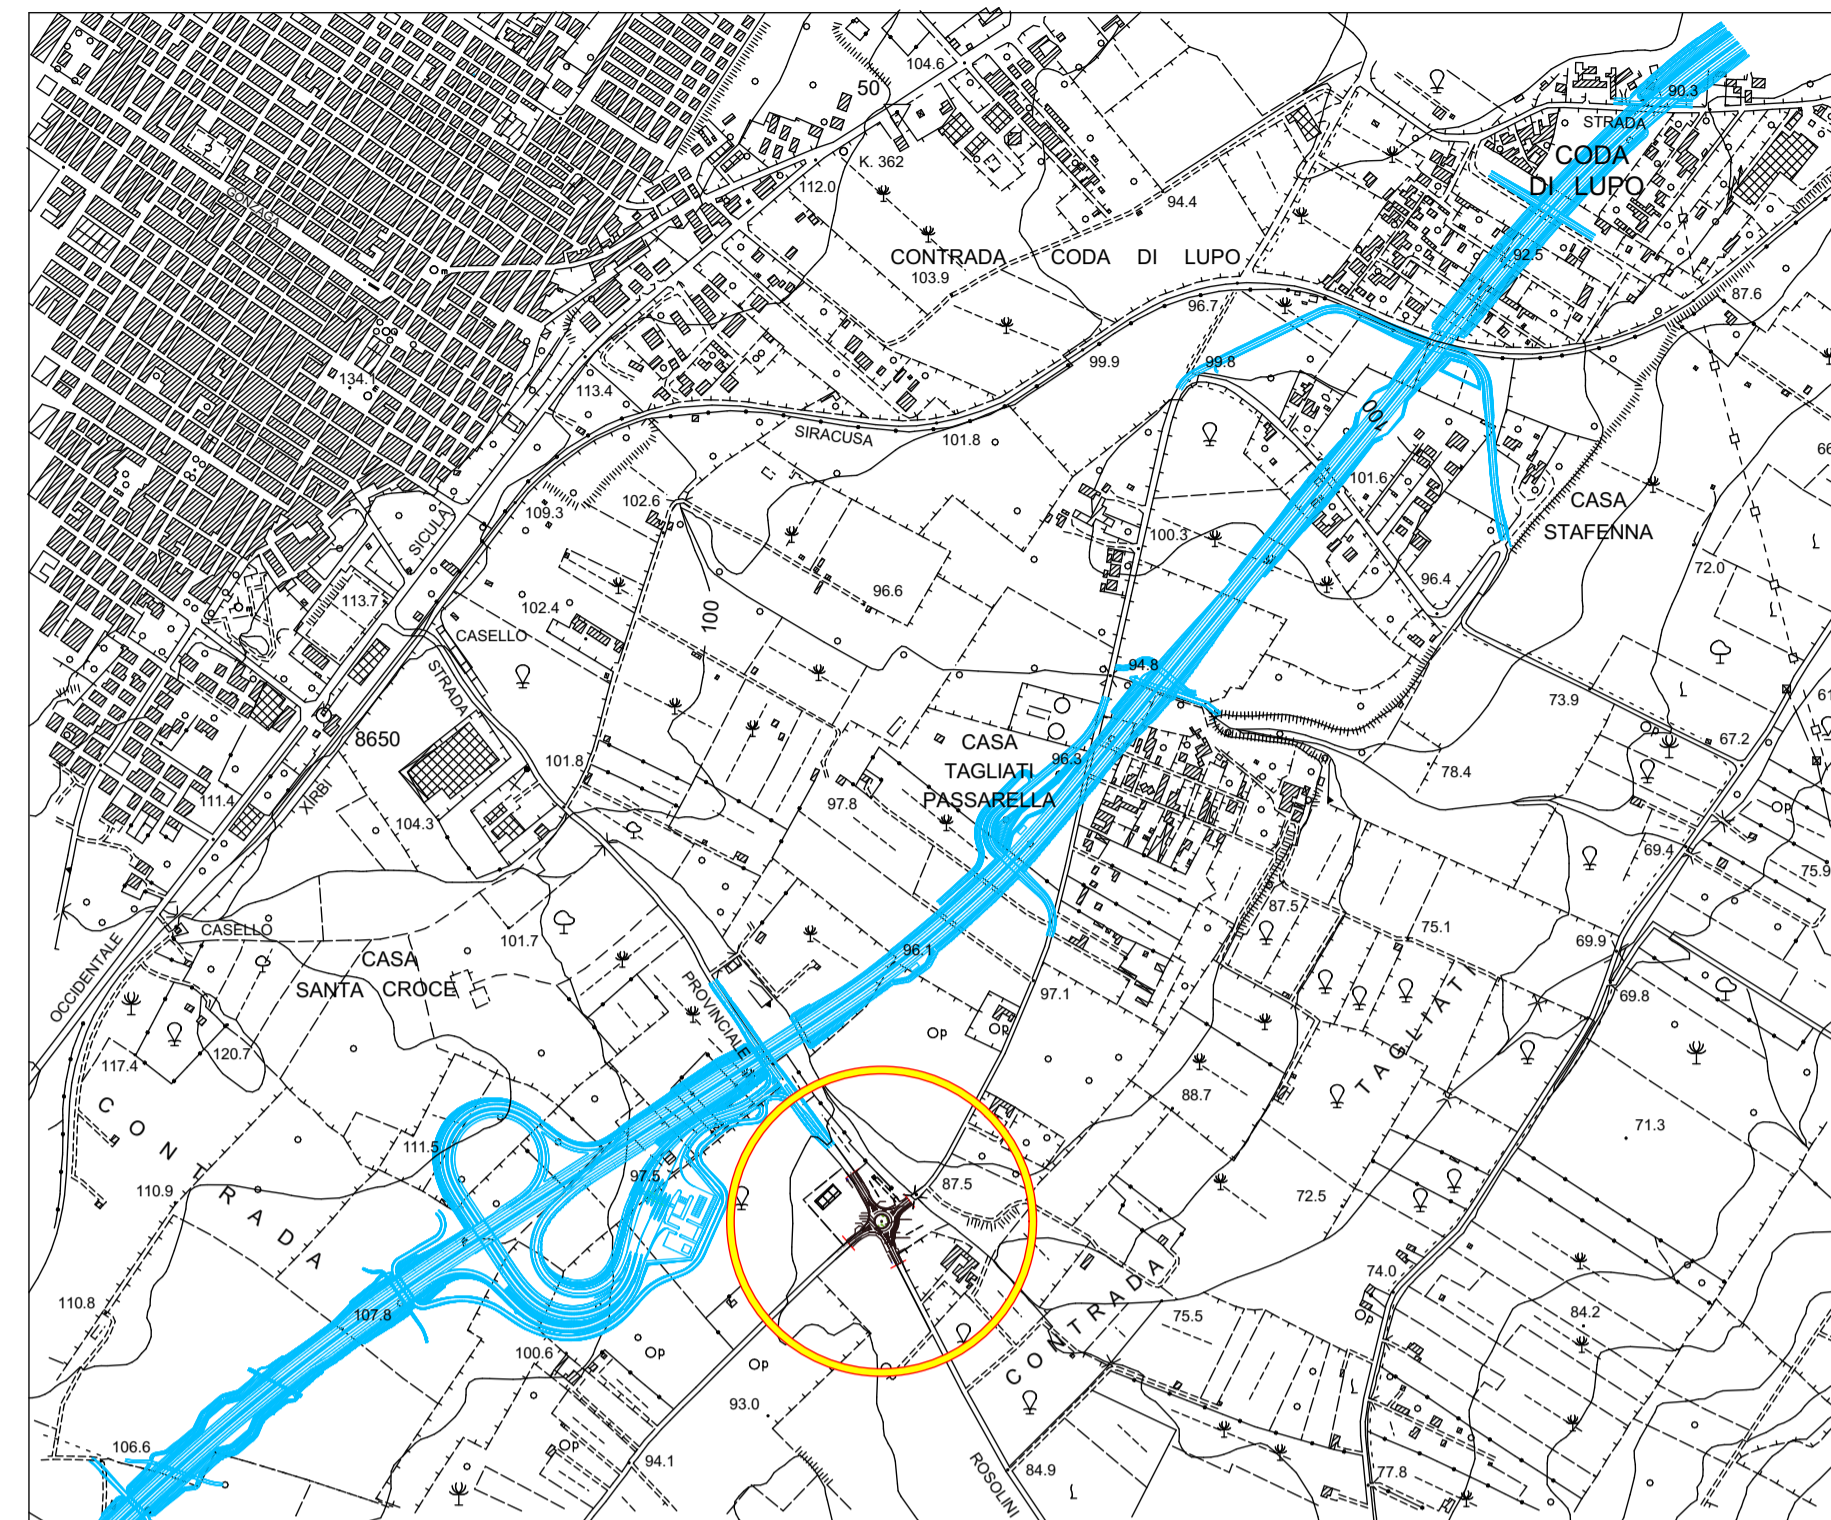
104.6
50
90.3
STRADA
CODA
DI LUPO
K. 362
112.0
94.4
CONTRADA CODA DI LUPO
103.9
92.5
87.6
96.7
99.9
99.8
134.1
113.4
100
SIRACUSA
101.8
101.6
CASA
STAFENNA
102.6
109.3
100.3
SICULA
96.6
96.4
72.0
113.7
102.4
100
CASELLO
STRADA
94.8
73.9
8650
CASA
TAGLIATI
96.3
67.2
101.8
PASSARELLA
78.4
111.4
XIRBI
104.3
97.8
69.4
75.9
87.5
CASELLO
101.7
75.1
96.1
69.9
CASA
SANTA CROCE
97.1
69.8
OCCIDENTALE
PROVINCIALE
TAGLIATA
117.4
120.7
Op
Op
88.7
71.3
CONTRADA
111.5
110.9
97.5
87.5
72.5
74.0
110.8
107.8
CONTRADA
75.5
84.2
100.6
Op
Op
Op
93.0
Op
106.6
94.1
ROSOLINI
84.9
77.8